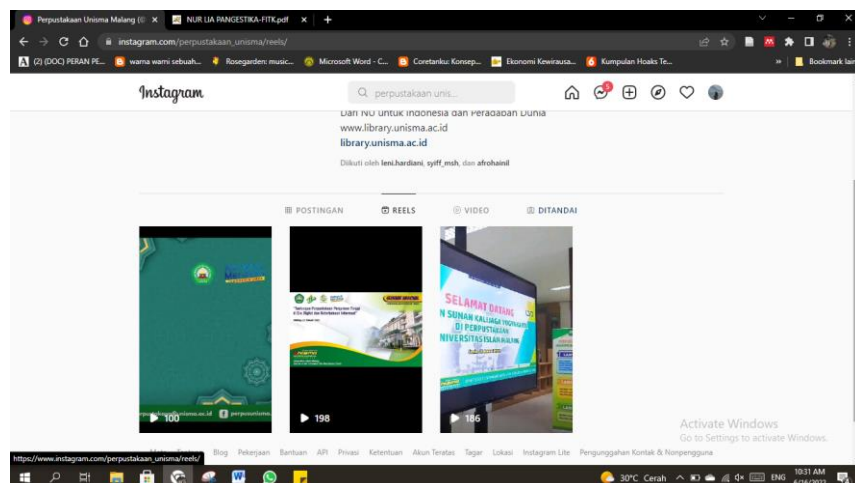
Perpustakaan Unisma Malang (@ ×
NUR LIA PANGESTIKA-FITK.pdf ×
+
instagram.com/perpustakaan_unisma/reels/
(2) (DOC) PERAN PE... warna warni sebuah... Rosegarden: music... Microsoft Word - C... Coretanku: Konsep... Ekonomi Kewirausa... Kumpulan Hoaks Te... » Bookmark lain

Instagram
perpustakaan unis...

Dari NU untuk Indonesia dan Peradaban Dunia
www.library.unisma.ac.id
library.unisma.ac.id
Diikuti oleh leni.hardiani, syiff_msh, dan afrohainil

POSTINGAN
REELS
VIDEO
DITANDAI

100
198
SELAMAT DATANG
N SUNAN KALIJAGA YOGYAKARTA
DI PERPUSTAKAAN
NIVERSITAS ISLAM MALANG
186

https://www.instagram.com/perpustakaan_unisma/reels/
Blog Pekerjaan Bantuan API Privasi Ketentuan Akun Teratas Tagar Lokasi Instagram Lite Pengunggahan Kontak & Nonpengguna

Activate Windows
Go to Settings to activate Windows.

30°C Cerah ENG 10:31 AM